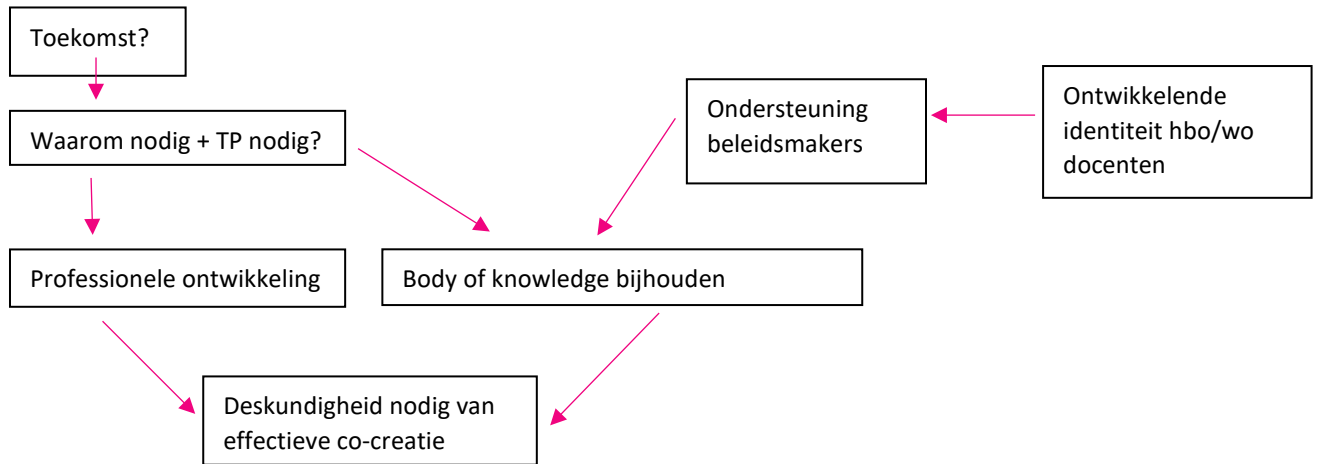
Toekomst?

Waarom nodig + TP nodig?

Ondersteuning beleidsmakers

Ontwikkelende identiteit hbo/wo docenten

Professionele ontwikkeling

Body of knowledge bijhouden

Deskundigheid nodig van effectieve co-creatie